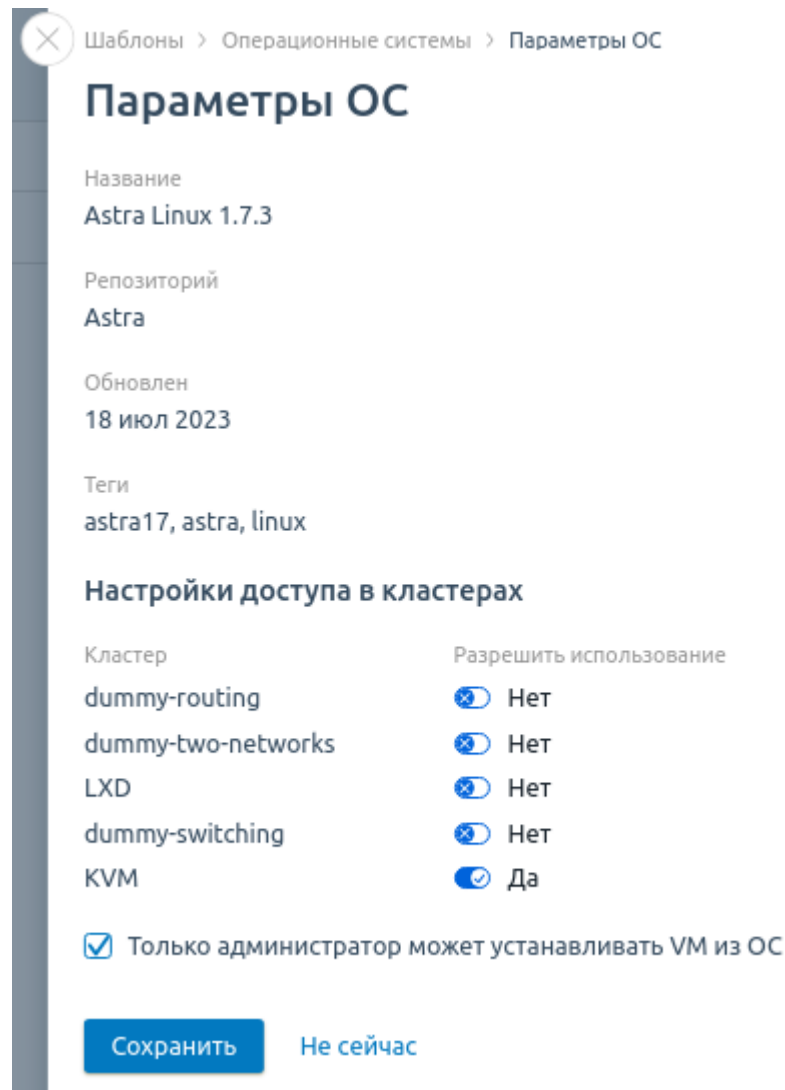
Шаблоны > Операционные системы > Параметры ОС

Параметры ОС

Название
Astra Linux 1.7.3

Репозиторий
Astra

Обновлен
18 июл 2023

Теги
astra17, astra, linux

Настройки доступа в кластерах

| Кластер | Разрешить использование |
|---|---|
| dummy-routing | Нет |
| dummy-two-networks | Нет |
| LXD | Нет |
| dummy-switching | Нет |
| KVM | Да |

Только администратор может устанавливать VM из ОС

Сохранить Не сейчас